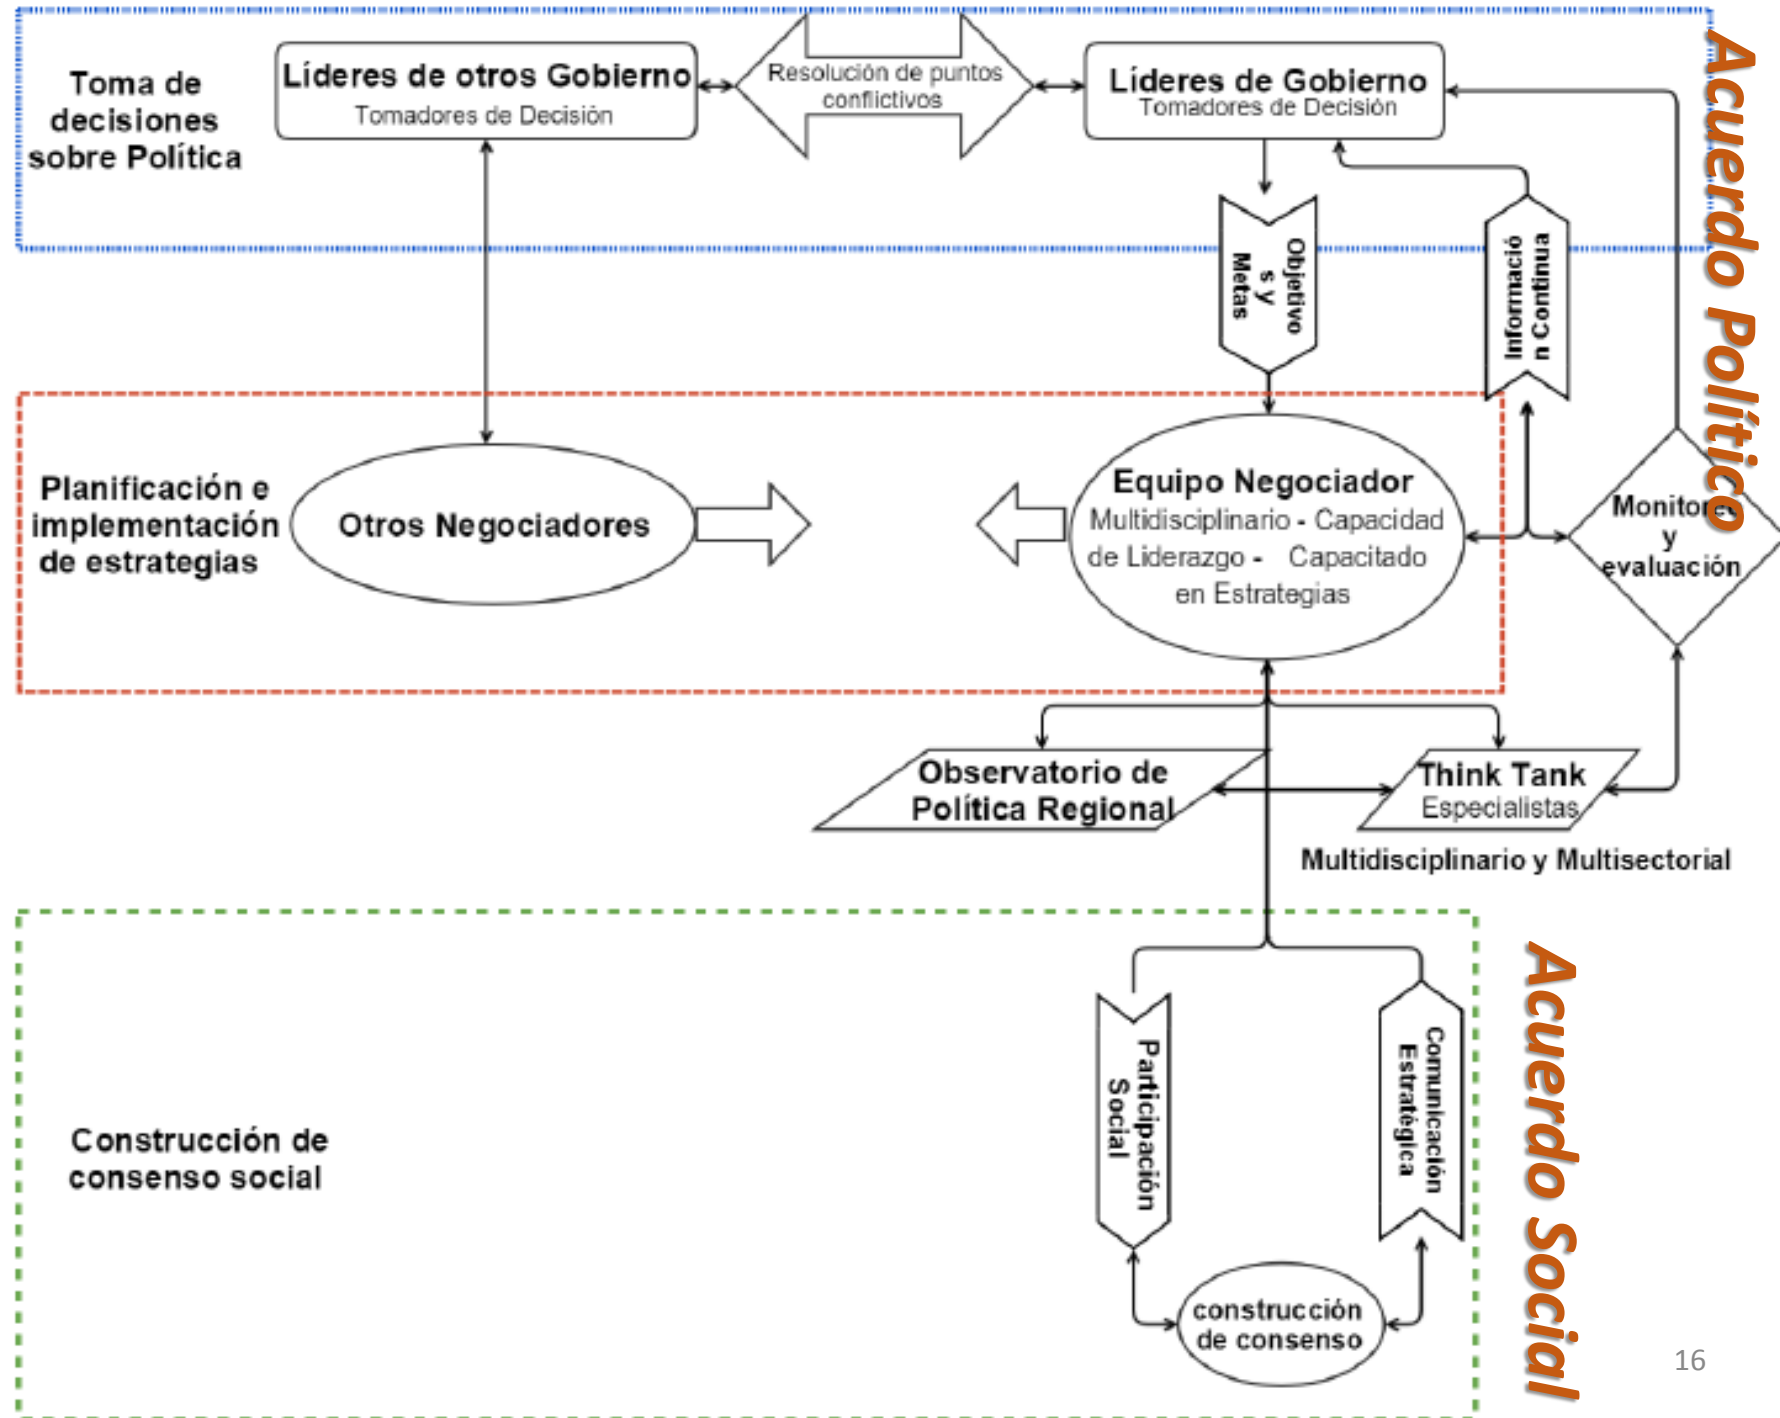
Toma de decisiones sobre Política

Líderes de otros Gobierno
Tomadores de Decisión

Resolución de puntos conflictivos

Líderes de Gobierno
Tomadores de Decisión

Objetivos y Metas

Información Continua

Acuerdo Político

Planificación e implementación de estrategias

Otros Negociadores

Equipo Negociador
Multidisciplinario - Capacidad de Liderazgo - Capacitado en Estrategias

Monitoreo y evaluación

Observatorio de Política Regional

Think Tank
Especialistas

Multidisciplinario y Multisectorial

Construcción de consenso social

Participación Social

Comunicación Estratégica

construcción de consenso

Acuerdo Social

16